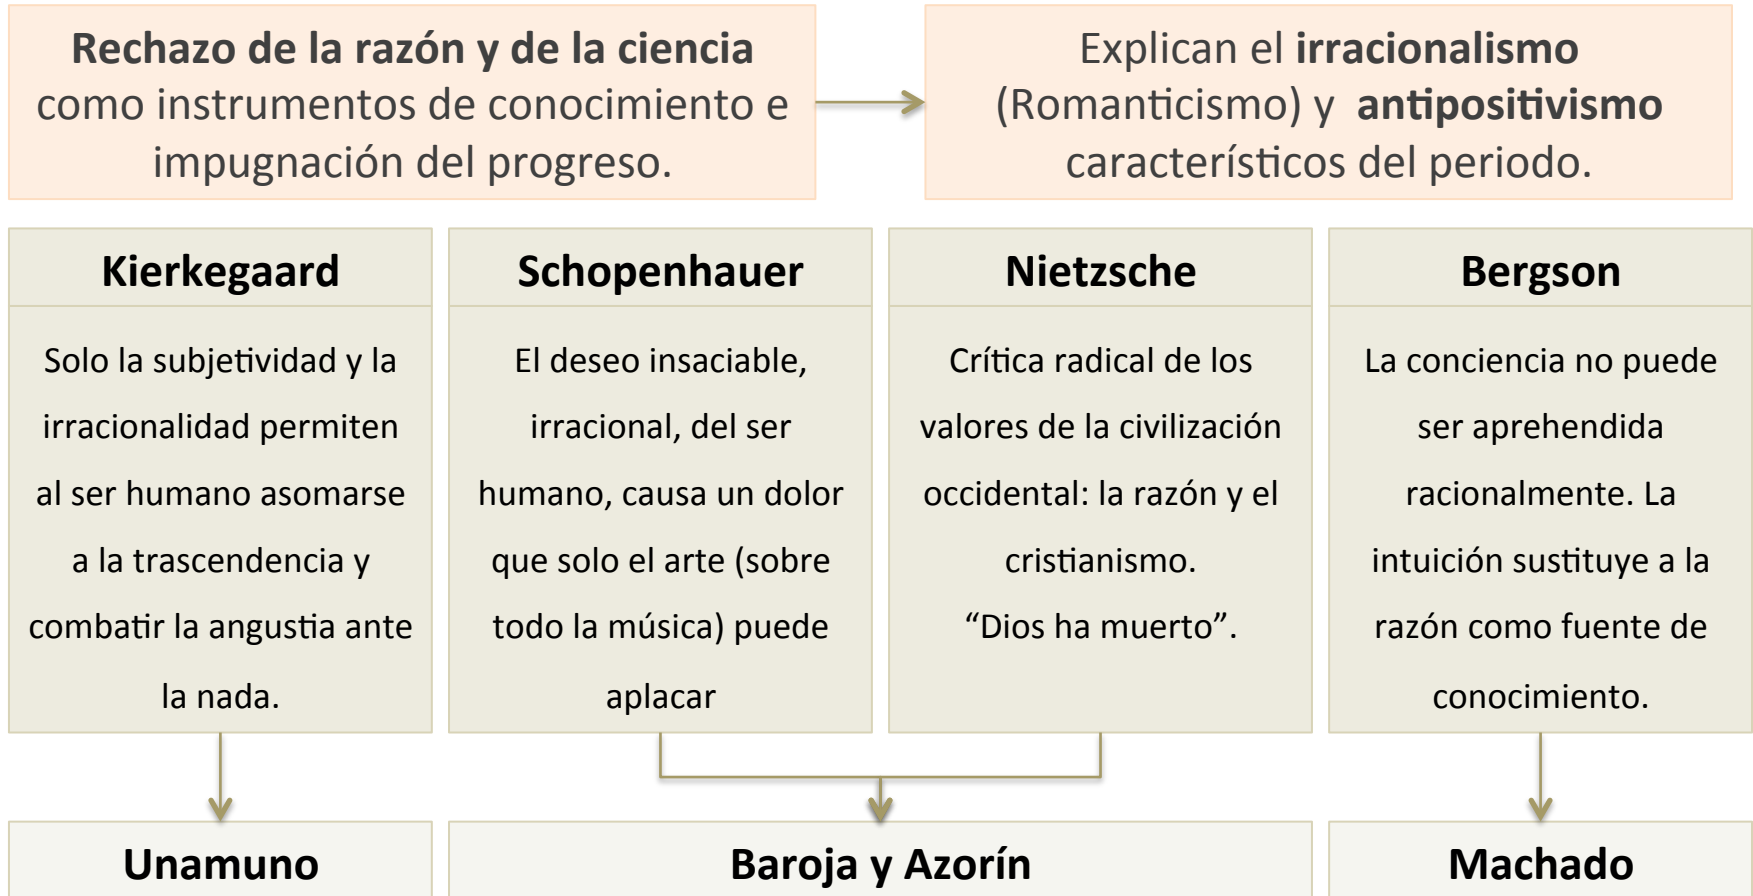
**Rechazo de la razón y de la ciencia** como instrumentos de conocimiento e impugnación del progreso.

Explican el **irracionalismo** (Romanticismo) y **antipositivismo** característicos del periodo.

**Kierkegaard**

Solo la subjetividad y la irracionalidad permiten al ser humano asomarse a la trascendencia y combatir la angustia ante la nada.

**Schopenhauer**

El deseo insaciable, irracional, del ser humano, causa un dolor que solo el arte (sobre todo la música) puede aplacar

**Nietzsche**

Crítica radical de los valores de la civilización occidental: la razón y el cristianismo.
"Dios ha muerto".

**Bergson**

La conciencia no puede ser aprehendida racionalmente. La intuición sustituye a la razón como fuente de conocimiento.

**Unamuno**

**Baroja y Azorín**

**Machado**